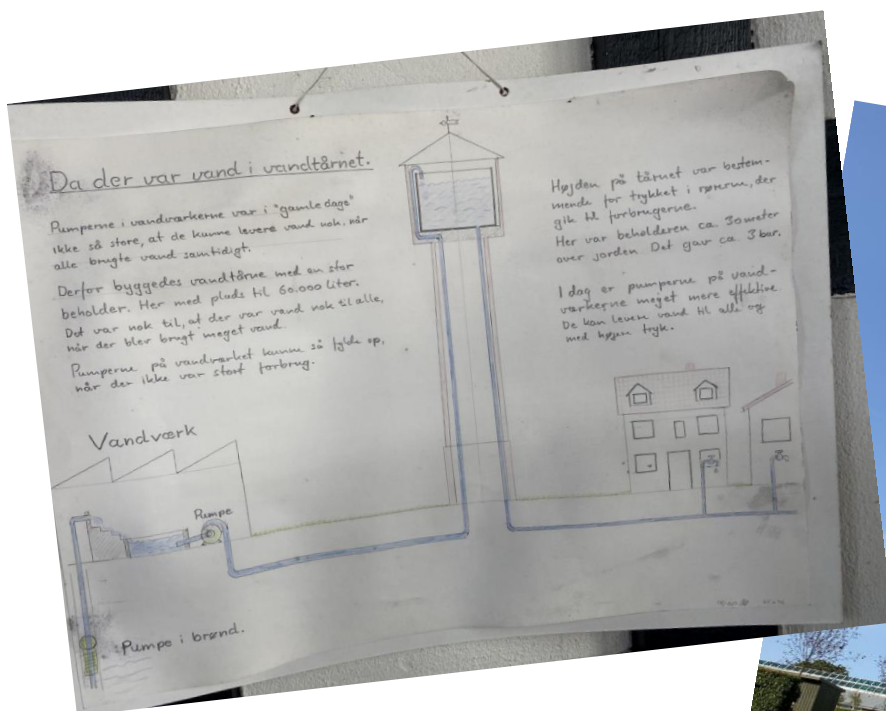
Da der var vand i vandtårnet.

Pumperne i vandværkerne var i "gamle dage" ikke så store, at de kunne levere vand nok, når alle brugte vand samtidigt.

Derfor byggedes vandtårne med en stor beholder. Her med plads til 60.000 liter. Det var nok til, at der var vand nok til alle, når der blev brugt meget vand.

Pumperne på vandværket kunne så fylde op, når der ikke var stort forbrug.

Højden på tårnet var bestemmende for trykket i rørene, der gik til forbrugerne. Her var beholderen ca. 30 meter over jorden. Det gav ca. 3 bar.

I dag er pumperne på vandværkerne meget mere effektive. De kan levere vand til alle og med højere tryk.

Vandværk

Pumpe

Pumpe i brønd.

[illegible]